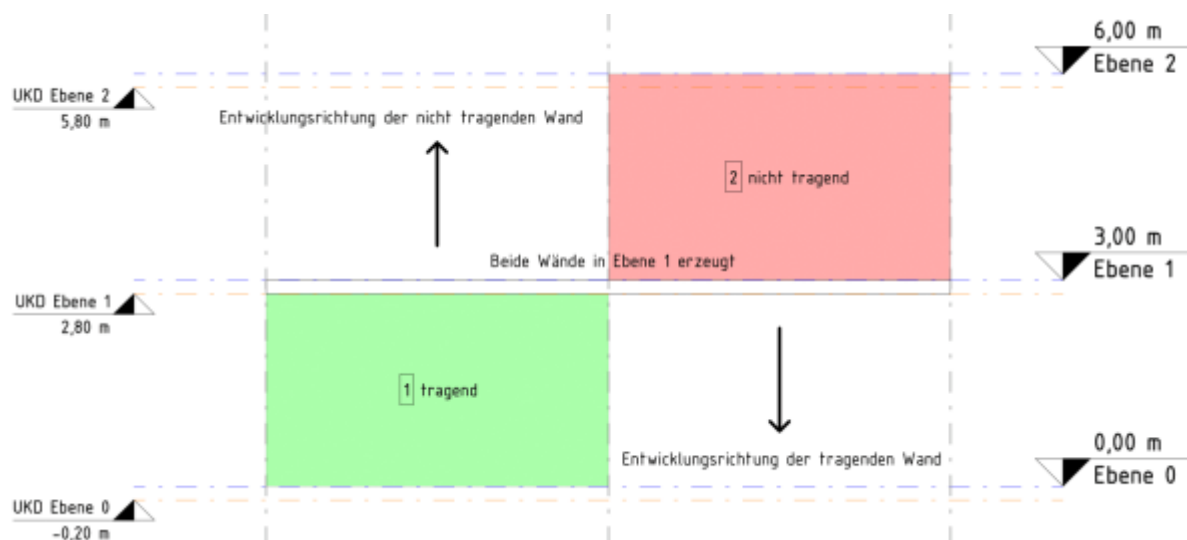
UKD Ebene 2
5,80 m

6,00 m
Ebene 2

Entwicklungsrichtung der nicht tragenden Wand

2 nicht tragend

3,00 m
Ebene 1

Beide Wände in Ebene 1 erzeugt

UKD Ebene 1
2,80 m

1 tragend

0,00 m
Ebene 0

Entwicklungsrichtung der tragenden Wand

UKD Ebene 0
-0,20 m